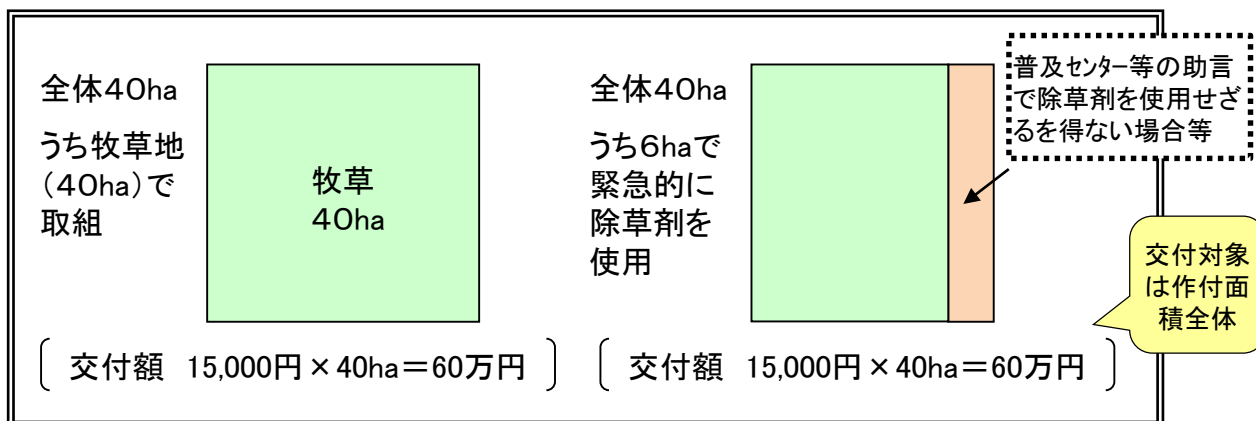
全体40ha

うち牧草地（40ha）で取組

牧草
40ha

全体40ha

うち6haで緊急的に除草剤を使用

普及センター等の助言で除草剤を使用せざるを得ない場合等

交付対象は作付面積全体

（交付額　15,000円×40ha＝60万円）

（交付額　15,000円×40ha＝60万円）